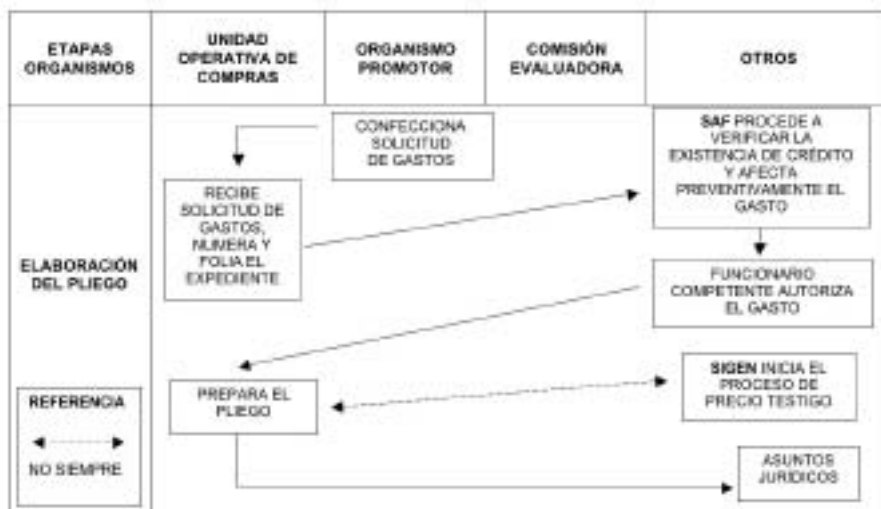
| ETAPAS ORGANISMOS | UNIDAD OPERATIVA DE COMPRAS | ORGANISMO PROMOTOR | COMISIÓN EVALUADORA | OTROS |
|---|---|---|---|---|

CONFECCIONA SOLICITUD DE GASTOS

RECIBE SOLICITUD DE GASTOS, NUMERA Y FOLIA EL EXPEDIENTE

SAF PROCEDE A VERIFICAR LA EXISTENCIA DE CRÉDITO Y AFECTA PREVENTIVAMENTE EL GASTO

ELABORACIÓN DEL PLIEGO

FUNCIONARIO COMPETENTE AUTORIZA EL GASTO

PREPARA EL PLIEGO

SIGEN INICIA EL PROCESO DE PRECIO TESTIGO

REFERENCIA

NO SIEMPRE

ASUNTOS JURIDICOS